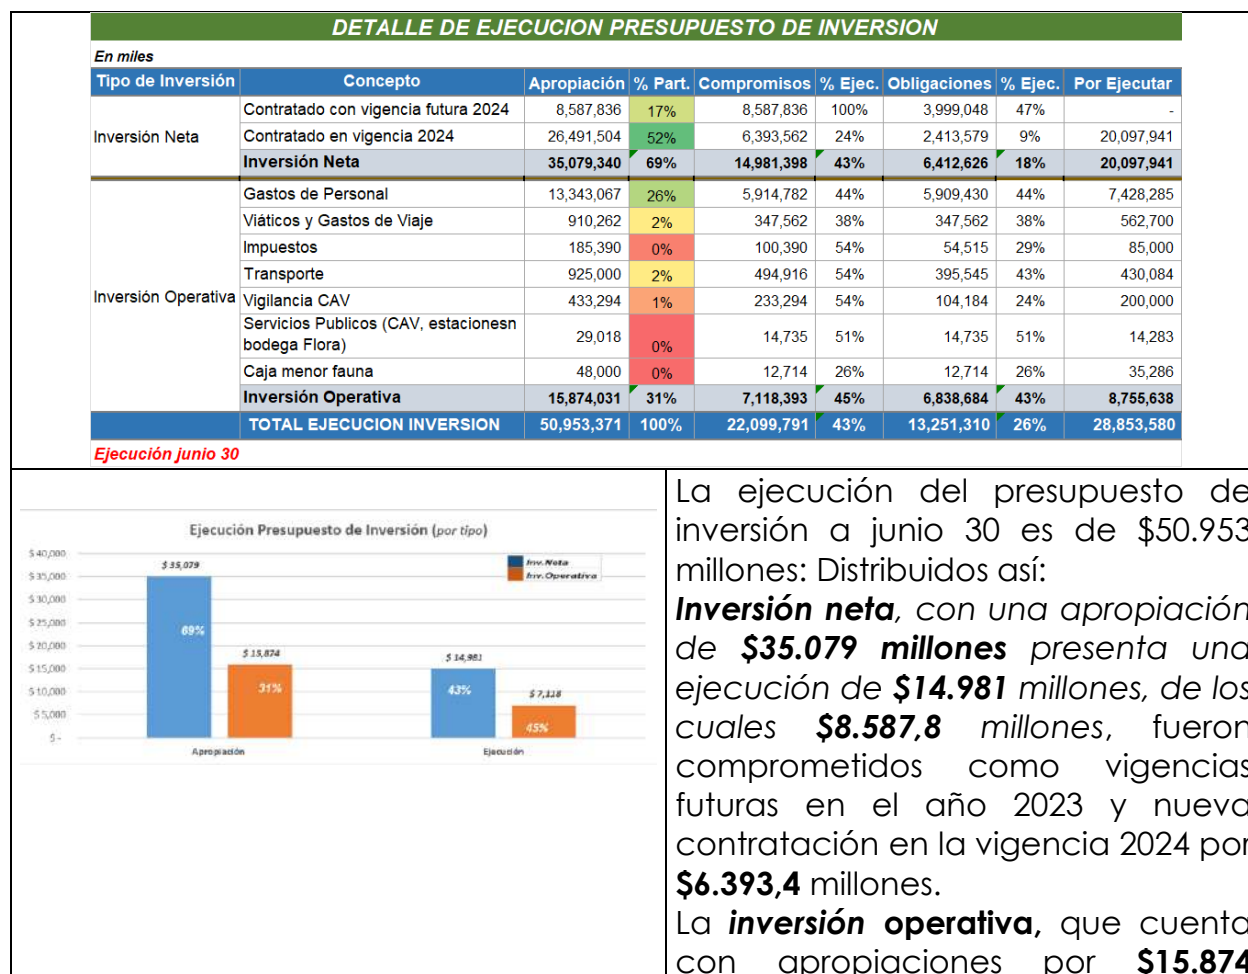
DETALLE DE EJECUCION PRESUPUESTO DE INVERSION

En miles

| Tipo de Inversión | Concepto | Apropiación | % Part. | Compromisos | % Ejec. | Obligaciones | % Ejec. | Por Ejecutar |
|---|---|---|---|---|---|---|---|---|
| Inversión Neta | Contratado con vigencia futura 2024 | 8,587,836 | 17% | 8,587,836 | 100% | 3,999,048 | 47% | - |
| | Contratado en vigencia 2024 | 26,491,504 | 52% | 6,393,562 | 24% | 2,413,579 | 9% | 20,097,941 |
| | Inversión Neta | 35,079,340 | 69% | 14,981,398 | 43% | 6,412,626 | 18% | 20,097,941 |
| Inversión Operativa | Gastos de Personal | 13,343,067 | 26% | 5,914,782 | 44% | 5,909,430 | 44% | 7,428,285 |
| | Viáticos y Gastos de Viaje | 910,262 | 2% | 347,562 | 38% | 347,562 | 38% | 562,700 |
| | Impuestos | 185,390 | 0% | 100,390 | 54% | 54,515 | 29% | 85,000 |
| | Transporte | 925,000 | 2% | 494,916 | 54% | 395,545 | 43% | 430,084 |
| | Vigilancia CAV | 433,294 | 1% | 233,294 | 54% | 104,184 | 24% | 200,000 |
| | Servicios Publicos (CAV, estacionesn bodega Flora) | 29,018 | 0% | 14,735 | 51% | 14,735 | 51% | 14,283 |
| | Caja menor fauna | 48,000 | 0% | 12,714 | 26% | 12,714 | 26% | 35,286 |
| | Inversión Operativa | 15,874,031 | 31% | 7,118,393 | 45% | 6,838,684 | 43% | 8,755,638 |
| | TOTAL EJECUCION INVERSION | 50,953,371 | 100% | 22,099,791 | 43% | 13,251,310 | 26% | 28,853,580 |

Ejecución junio 30

Ejecución Presupuesto de Inversión (por tipo)

$ 40,000
$ 35,000
$ 30,000
$ 25,000
$ 20,000
$ 15,000
$ 10,000
$ 5,000
$ -

Inv. Neta
Inv. Operativa

$ 35,079
69%
$ 15,874
31%
$ 14,981
43%
$ 7,118
45%

Apropiación
Ejecución

La ejecución del presupuesto de inversión a junio 30 es de $50.953 millones: Distribuidos así:
**Inversión neta**, con una apropiación de **$35.079 millones** presenta una ejecución de **$14.981** millones, de los cuales **$8.587,8** millones, fueron comprometidos como vigencias futuras en el año 2023 y nueva contratación en la vigencia 2024 por **$6.393,4** millones.
La **inversión operativa,** que cuenta con apropiaciones por **$15.874**